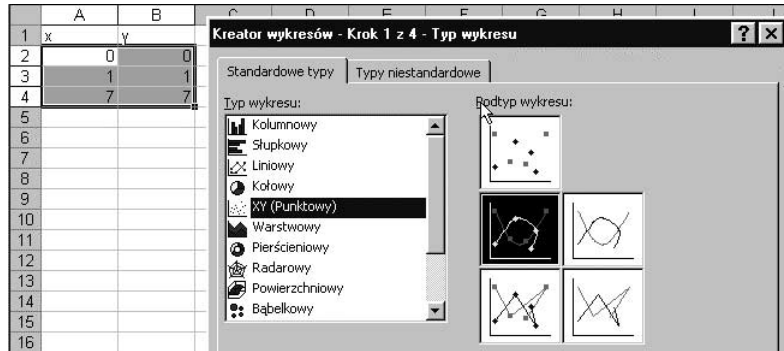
| | A | B |
|---|---|---|
| 1 | x | y |
| 2 | 0 | 0 |
| 3 | 1 | 1 |
| 4 | 7 | 7 |
| 5 | | |
| 6 | | |
| 7 | | |
| 8 | | |
| 9 | | |
| 10 | | |
| 11 | | |
| 12 | | |
| 13 | | |
| 14 | | |
| 15 | | |
| 16 | | |

Kreator wykresów - Krok 1 z 4 - Typ wykresu

?

Standardowe typy | Typy niestandardowe

Typ wykresu:

Kolumnowy
Słupkowy
Liniowy
Kołowy
XY (Punktowy)
Warstwowy
Pierścieniowy
Radarowy
Powierzchniowy
Bąbelkowy

Podtyp wykresu: